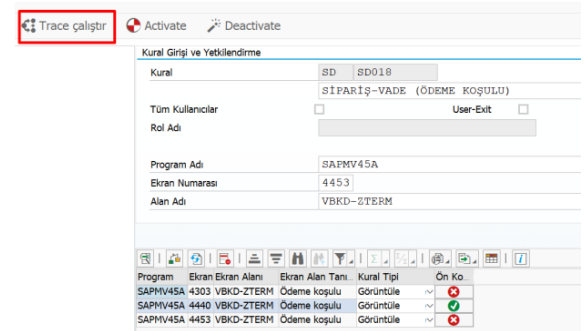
Trace çalıştır Activate Deactivate

Kural Girişi ve Yetkilendirme

Kural SD SD018
SİPARİŞ-VADE (ÖDEME KOŞULU)

Tüm Kullanıcılar User-Exit

Rol Adı

Program Adı SAPMV45A

Ekran Numarası 4453

Alan Adı VBKD-ZTERM

| Program | Ekran | Ekran Alanı | Ekran Alan Tanı... | Kural Tipi | Ön Ko... |
|---|---|---|---|---|---|
| SAPMV45A | 4303 | VBKD-ZTERM | Ödeme koşulu | Görüntüle | |
| SAPMV45A | 4440 | VBKD-ZTERM | Ödeme koşulu | Görüntüle | |
| SAPMV45A | 4453 | VBKD-ZTERM | Ödeme koşulu | Görüntüle | |